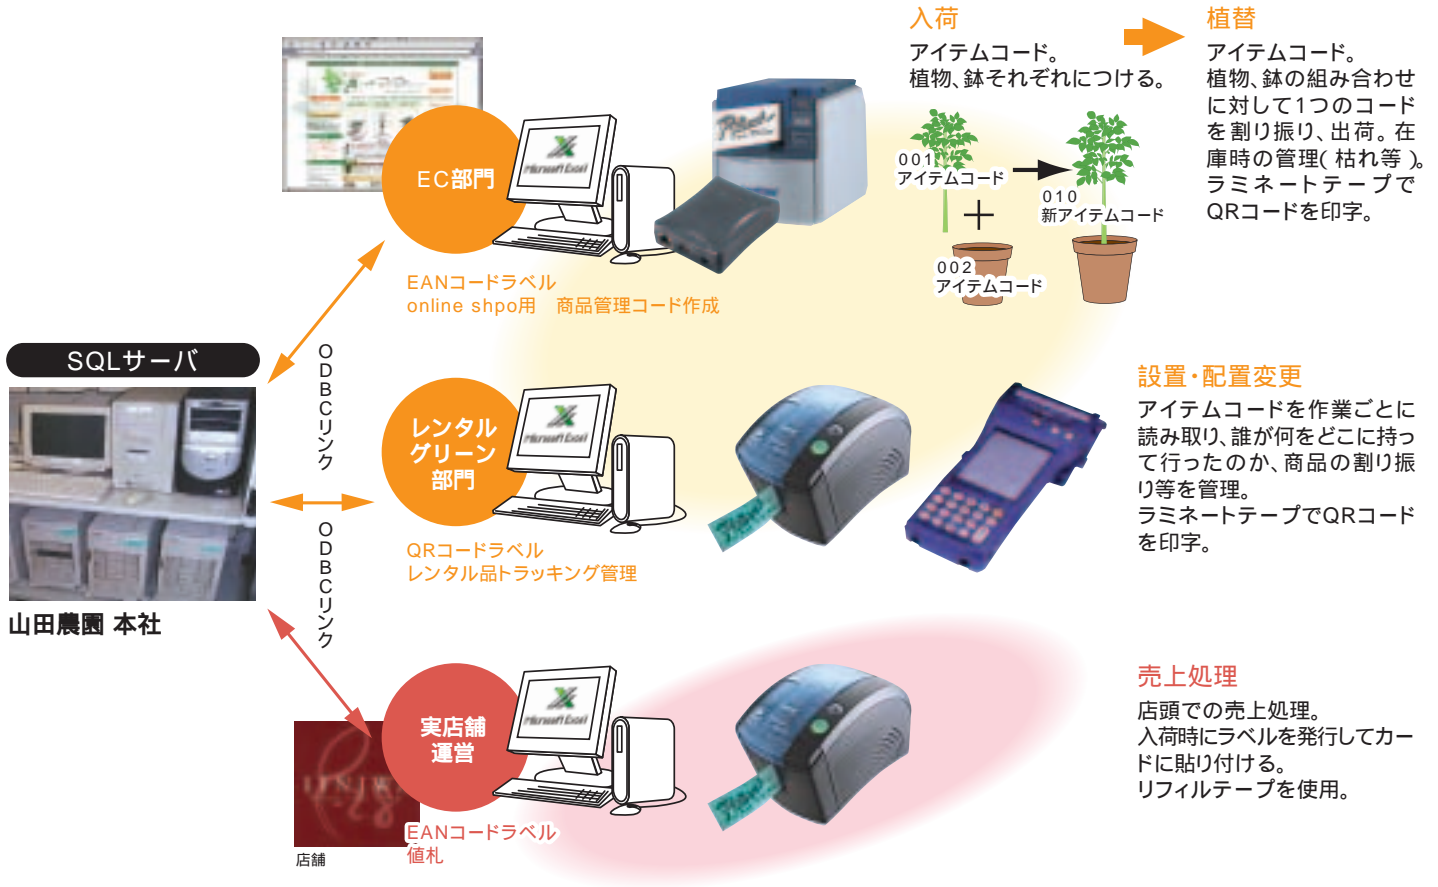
入荷
アイテムコード。
植物、鉢それぞれにつける。

植替
アイテムコード。
植物、鉢の組み合わせに対して1つのコードを割り振り、出荷。在庫時の管理（枯れ等）。
ラミネートテープでQRコードを印字。

001
アイテムコード

010
新アイテムコード

002
アイテムコード

EC部門

EANコードラベル
online shpo用　商品管理コード作成

SQLサーバ

ODBCリンク

レンタル
グリーン
部門

QRコードラベル
レンタル品トラッキング管理

設置・配置変更
アイテムコードを作業ごとに読み取り、誰が何をどこに持って行ったのか、商品の割り振り等を管理。
ラミネートテープでQRコードを印字。

ODBCリンク

山田農園 本社

売上処理
店頭での売上処理。
入荷時にラベルを発行してカードに貼り付ける。
リフィルテープを使用。

実店舗
運営

EANコードラベル
値札

店舗